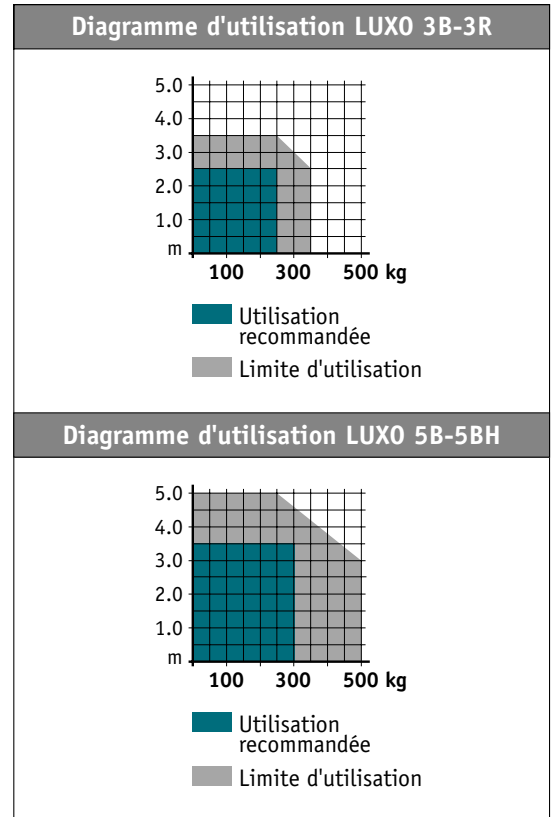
Diagramme d'utilisation LUXO 3B-3R

5.0
4.0
3.0
2.0
1.0
m
100
300
500 kg

Utilisation recommandée
Limite d'utilisation

Diagramme d'utilisation LUXO 5B-5BH

5.0
4.0
3.0
2.0
1.0
m
100
300
500 kg

Utilisation recommandée
Limite d'utilisation